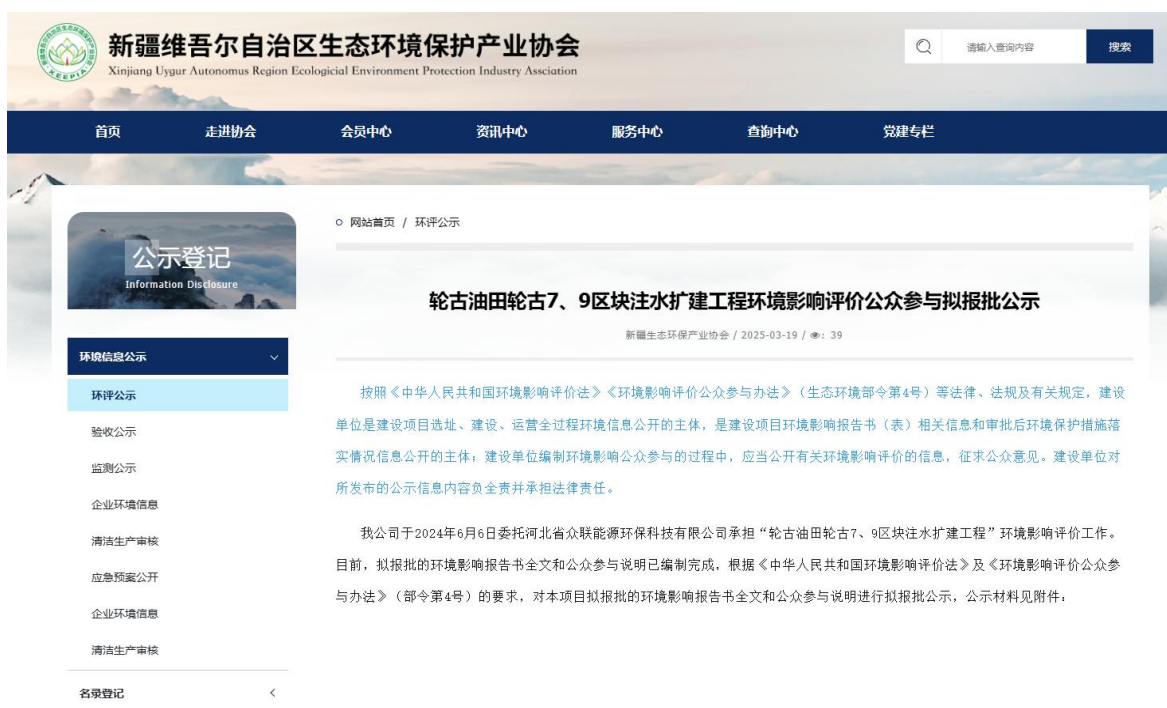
新疆维吾尔自治区生态环境保护产业协会
Xinjiang Uygur Autonomus Region Ecologicial Environment Protection Industry Association

XEEPIA

请输入查询内容

搜索

首页 走进协会 会员中心 资讯中心 服务中心 查询中心 党建专栏

公示登记
Information Disclosure

环境信息公示
环评公示
验收公示
监测公示
企业环境信息
清洁生产审核
应急预案公开
企业环境信息
清洁生产审核
名录登记

网站首页 / 环评公示

轮古油田轮古7、9区块注水扩建工程环境影响评价公众参与拟报批公示

新疆生态环保产业协会 / 2025-03-19 / 39

按照《中华人民共和国环境影响评价法》《环境影响评价公众参与办法》（生态环境部令第4号）等法律、法规及有关规定，建设单位是建设项目选址、建设、运营全过程环境信息公开的主体，是建设项目环境影响报告书（表）相关信息和审批后环境保护措施落实情况信息公开的主体；建设单位编制环境影响公众参与的过程中，应当公开有关环境影响评价的信息，征求公众意见。建设单位对所发布的公示信息内容负全责并承担法律责任。

我公司于2024年6月6日委托河北省众联能源环保科技有限公司承担“轮古油田轮古7、9区块注水扩建工程”环境影响评价工作。目前，拟报批的环境影响报告书全文和公众参与说明已编制完成，根据《中华人民共和国环境影响评价法》及《环境影响评价公众参与办法》（部令第4号）的要求，对本项目拟报批的环境影响报告书全文和公众参与说明进行拟报批公示，公示材料见附件；